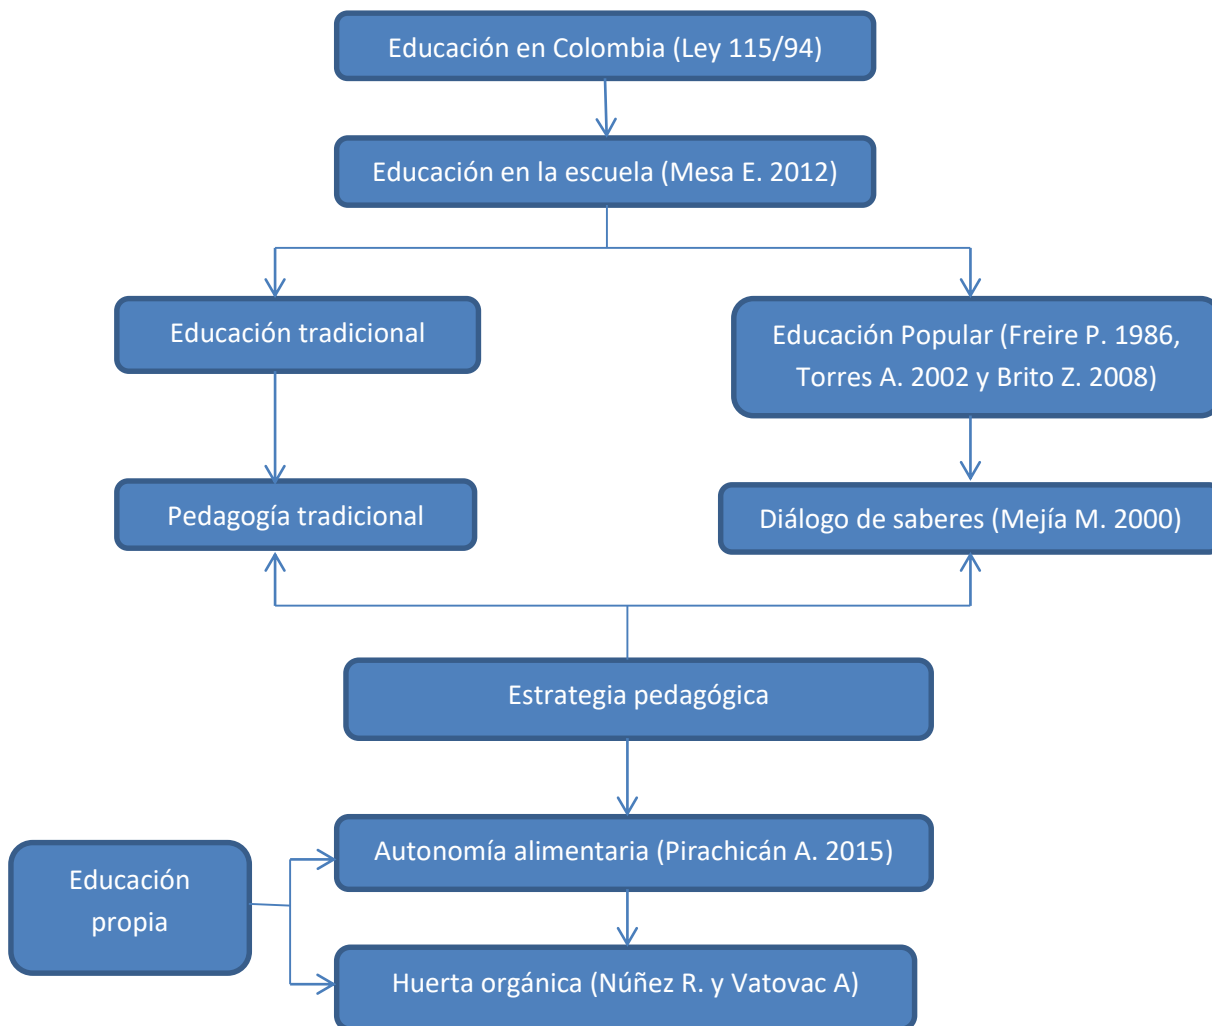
Educación en Colombia (Ley 115/94)

Educación en la escuela (Mesa E. 2012)

Educación tradicional

Educación Popular (Freire P. 1986, Torres A. 2002 y Brito Z. 2008)

Pedagogía tradicional

Diálogo de saberes (Mejía M. 2000)

Estrategia pedagógica

Educación propia

Autonomía alimentaria (Pirachicán A. 2015)

Huerta orgánica (Núñez R. y Vatovac A)